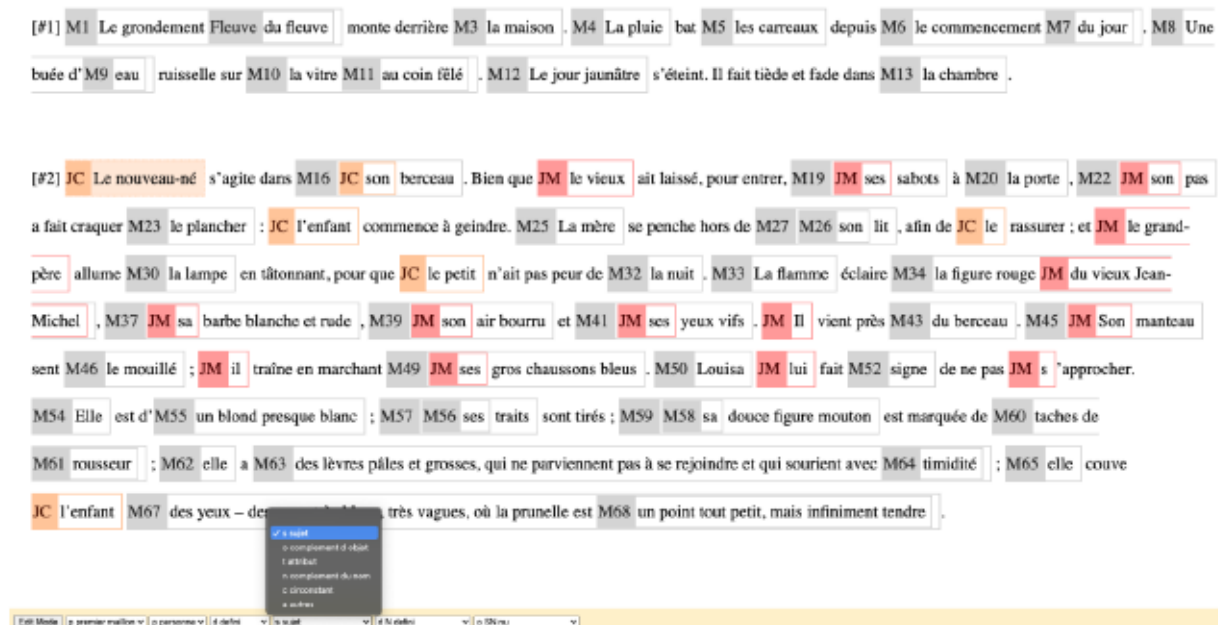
[#1] M1 Le grondement Fleuve du fleuve monte derrière M3 la maison . M4 La pluie bat M5 les carreaux depuis M6 le commencement M7 du jour . M8 Une buée d' M9 eau ruisselle sur M10 la vitre M11 au coin fêlé . M12 Le jour jaunâtre s'éteint. Il fait tiède et fade dans M13 la chambre .

[#2] JC Le nouveau-né s'agite dans M16 JC son berceau . Bien que JM le vieux ait laissé, pour entrer, M19 JM ses sabots à M20 la porte , M22 JM son pas a fait craquer M23 le plancher : JC l'enfant commence à geindre. M25 La mère se penche hors de M27 M26 son lit , afin de JC le rassurer ; et JM le grand-père allume M30 la lampe en tâtonnant, pour que JC le petit n'ait pas peur de M32 la nuit . M33 La flamme éclaire M34 la figure rouge JM du vieux Jean-Michel , M37 JM sa barbe blanche et rude , M39 JM son air bourru et M41 JM ses yeux vifs . JM Il vient près M43 du berceau . M45 JM Son manteau sent M46 le mouillé ; JM il traîne en marchant M49 JM ses gros chaussons bleus . M50 Louisa JM lui fait M52 signe de ne pas JM s 'approcher. M54 Elle est d' M55 un blond presque blanc ; M57 M56 ses traits sont tirés ; M59 M58 sa douce figure mouton est marquée de M60 taches de M61 rousseur ; M62 elle a M63 des lèvres pâles et grosses, qui ne parviennent pas à se rejoindre et qui sourient avec M64 timidité ; M65 elle couve JC l'enfant M67 des yeux – de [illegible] très vagues, où la prunelle est M68 un point tout petit, mais infiniment tendre .

✓ s sujet
o complement d objet
t attribut
n complement du nom
c circonstant
a autres

Edit Mode | p premier maillon | o personne | d défini | s sujet | d N défini | o SN nu